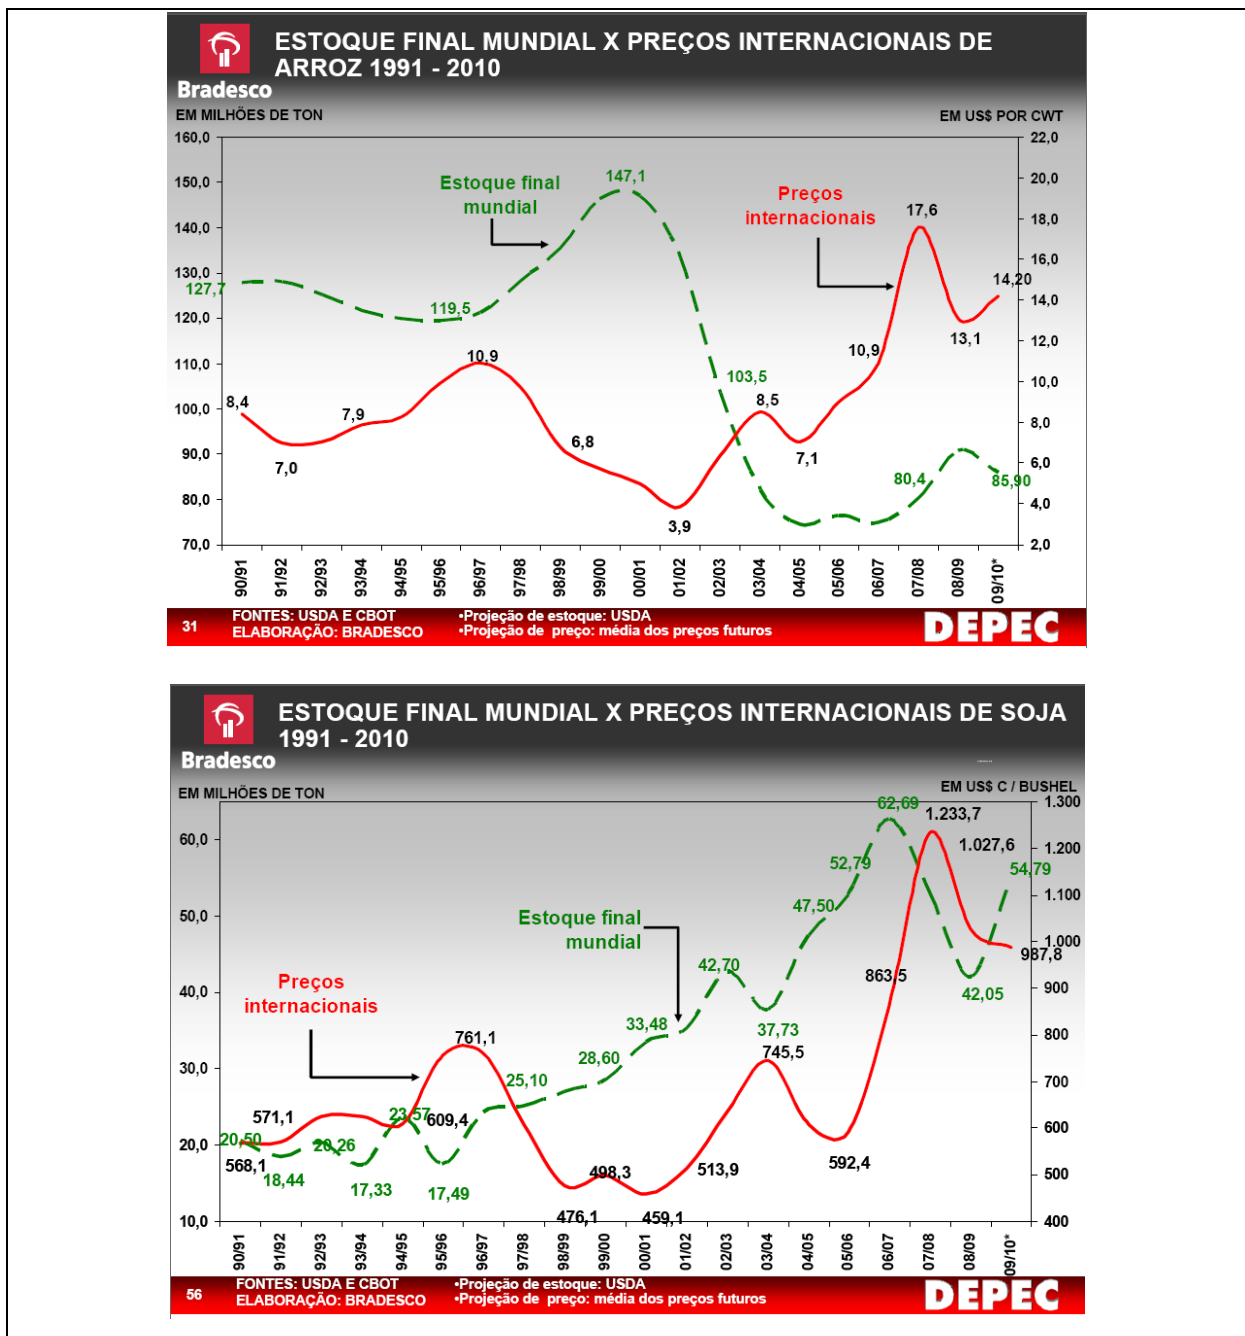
Bradesco

ESTOQUE FINAL MUNDIAL X PREÇOS INTERNACIONAIS DE ARROZ 1991 - 2010

EM MILHÕES DE TON

EM US$ POR CWT

160,0
150,0
140,0
130,0
120,0
110,0
100,0
90,0
80,0
70,0

22,0
20,0
18,0
16,0
14,0
12,0
10,0
8,0
6,0
4,0
2,0

Estoque final mundial

Preços internacionais

127,7
119,5
147,1
103,5
80,4
85,90

8,4
7,0
7,9
10,9
6,8
3,9
8,5
7,1
10,9
17,6
13,1
14,20

90/91 91/92 92/93 93/94 94/95 95/96 96/97 97/98 98/99 99/00 00/01 01/02 02/03 03/04 04/05 05/06 06/07 07/08 08/09 09/10*

31 FONTES: USDA E CBOT
ELABORAÇÃO: BRADESCO
•Projeção de estoque: USDA
•Projeção de preço: média dos preços futuros
DEPEC

Bradesco

ESTOQUE FINAL MUNDIAL X PREÇOS INTERNACIONAIS DE SOJA 1991 - 2010

EM MILHÕES DE TON

EM US$ C / BUSHEL

60,0
50,0
40,0
30,0
20,0
10,0

1.300
1.200
1.100
1.000
900
800
700
600
500
400

Estoque final mundial

Preços internacionais

20,50
18,44
20,26
17,33
23,57
17,49
25,10
28,60
33,48
42,70
37,73
47,50
52,79
62,69
42,05
54,79

571,1
568,1
609,4
761,1
476,1
498,3
459,1
513,9
745,5
592,4
863,5
1.233,7
1.027,6
987,8

90/91 91/92 92/93 93/94 94/95 95/96 96/97 97/98 98/99 99/00 00/01 01/02 02/03 03/04 04/05 05/06 06/07 07/08 08/09 09/10*

56 FONTES: USDA E CBOT
ELABORAÇÃO: BRADESCO
•Projeção de estoque: USDA
•Projeção de preço: média dos preços futuros
DEPEC